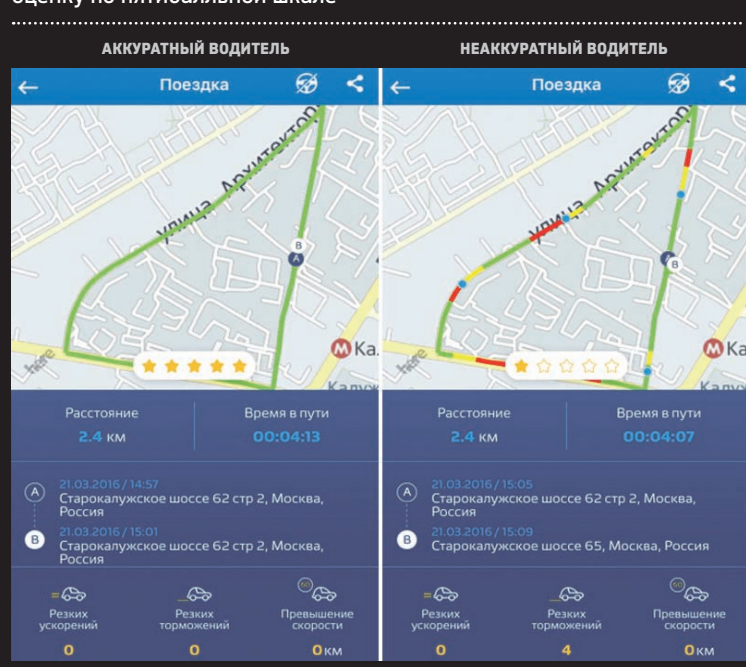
оценку по пятибалльной шкале

АККУРАТНЫЙ ВОДИТЕЛЬ

Поездка

улица Архитектор

here

Ка

Расстояние
2.4 км

Время в пути
00:04:13

21.03.2016 / 14:57
Старокалужское шоссе 62 стр 2, Москва, Россия

21.03.2016 / 15:01
Старокалужское шоссе 62 стр 2, Москва, Россия

Резких ускорений
0

Резких торможений
0

Превышение скорости
0км

НЕАККУРАТНЫЙ ВОДИТЕЛЬ

Поездка

улица Архитектор

here

Ка

Калуж

Расстояние
2.4 км

Время в пути
00:04:07

21.03.2016 / 15:05
Старокалужское шоссе 62 стр 2, Москва, Россия

21.03.2016 / 15:09
Старокалужское шоссе 65, Москва, Россия

Резких ускорений
0

Резких торможений
4

Превышение скорости
0км